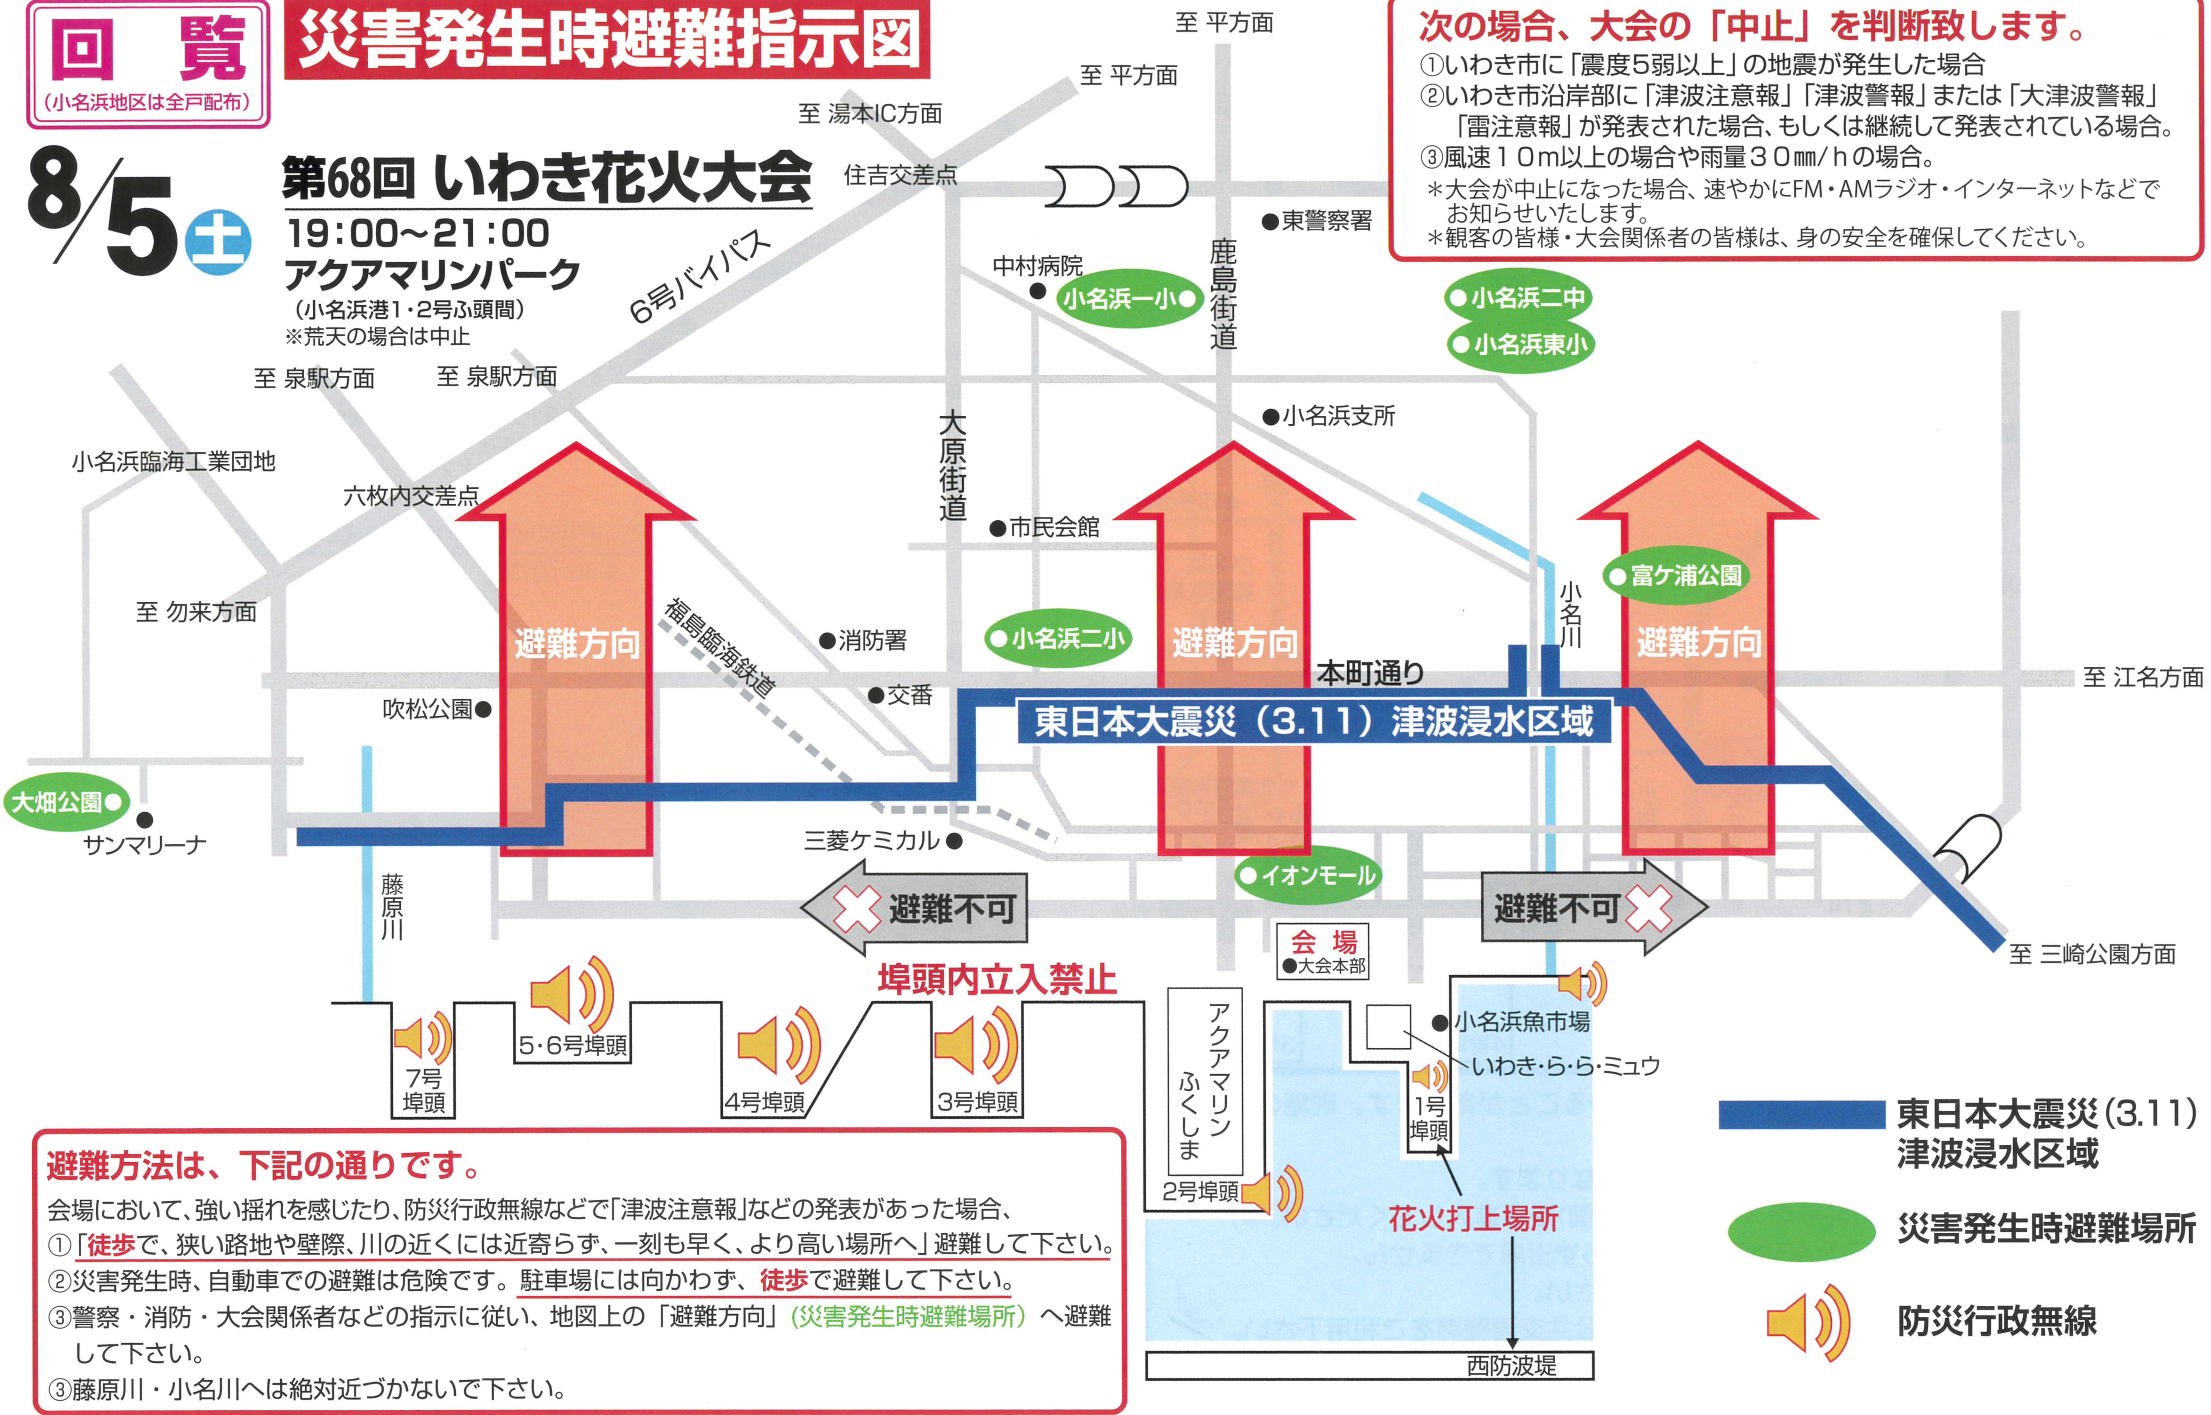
回覧
(小名浜地区は全戸配布)

災害発生時避難指示図

8/5 土

第68回 いわき花火大会
19:00~21:00
アクアマリンパーク
(小名浜港1・2号ふ頭間)
※荒天の場合は中止

次の場合、大会の「中止」を判断致します。
①いわき市に「震度5弱以上」の地震が発生した場合
②いわき市沿岸部に「津波注意報」「津波警報」または「大津波警報」「雷注意報」が発表された場合、もしくは継続して発表されている場合。
③風速10m以上の場合や雨量30㎜/hの場合。
＊大会が中止になった場合、速やかにFM・AMラジオ・インターネットなどでお知らせいたします。
＊観客の皆様・大会関係者の皆様は、身の安全を確保してください。

至 平方面
至 平方面
至 湯本IC方面
住吉交差点
6号バイパス
至 泉駅方面
至 泉駅方面
中村病院
小名浜一小
鹿島街道
東警察署
小名浜二中
小名浜東小
小名浜支所
大原街道
小名浜臨海工業団地
六枚内交差点
市民会館
至 勿来方面
福島臨海鉄道
消防署
小名浜二小
富ケ浦公園
小名川
避難方向
避難方向
避難方向
本町通り
至 江名方面
交番
吹松公園
東日本大震災(3.11)津波浸水区域
大畑公園
サンマリーナ
三菱ケミカル
イオンモール
藤原川
避難不可
避難不可
至 三崎公園方面
埠頭内立入禁止
会場
大会本部
5・6号埠頭
7号埠頭
4号埠頭
3号埠頭
アクアマリンふくしま
小名浜魚市場
いわき・ら・ら・ミュウ
1号埠頭
2号埠頭
花火打上場所
西防波堤

避難方法は、下記の通りです。
会場において、強い揺れを感じたり、防災行政無線などで「津波注意報」などの発表があった場合、
①「徒歩で、狭い路地や壁際、川の近くには近寄らず、一刻も早く、より高い場所へ」避難して下さい。
②災害発生時、自動車での避難は危険です。駐車場には向かわず、徒歩で避難して下さい。
③警察・消防・大会関係者などの指示に従い、地図上の「避難方向」(災害発生時避難場所)へ避難して下さい。
③藤原川・小名川へは絶対近づかないで下さい。

東日本大震災(3.11)津波浸水区域
災害発生時避難場所
防災行政無線